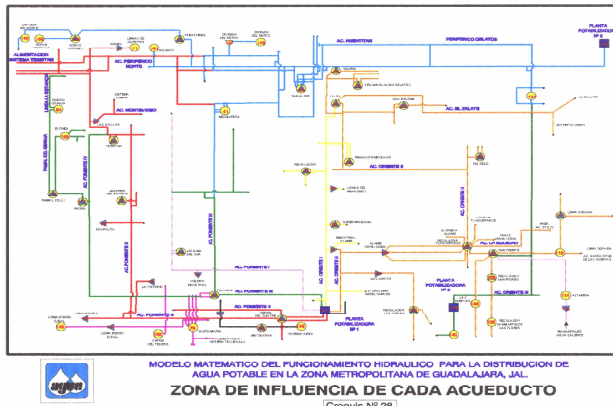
PLANTA POTABILIZADORA Nº 2

ALIMENTACION SISTEMA TESISTAN

AC. PERIFERICO NORTE

AC. HUENTITAN

PERIFERICO OBLATOS

AC. MONTEVIDEO

AC. EL ZALATE

AC. PONIENTE II

AC. PONIENTE I

AC. ORIENTE II

AC. ORIENTE I

AC. ORIENTE III

AC. PONIENTE III

PLANTA POTABILIZADORA Nº 1

PLANTA POTABILIZADORA Nº 3

MODELO MATEMATICO DEL FUNCIONAMIENTO HIDRAULICO PARA LA DISTRIBUCION DE AGUA POTABLE EN LA ZONA METROPOLITANA DE GUADALAJARA, JAL.

ZONA DE INFLUENCIA DE CADA ACUEDUCTO

Croquis Nº 28